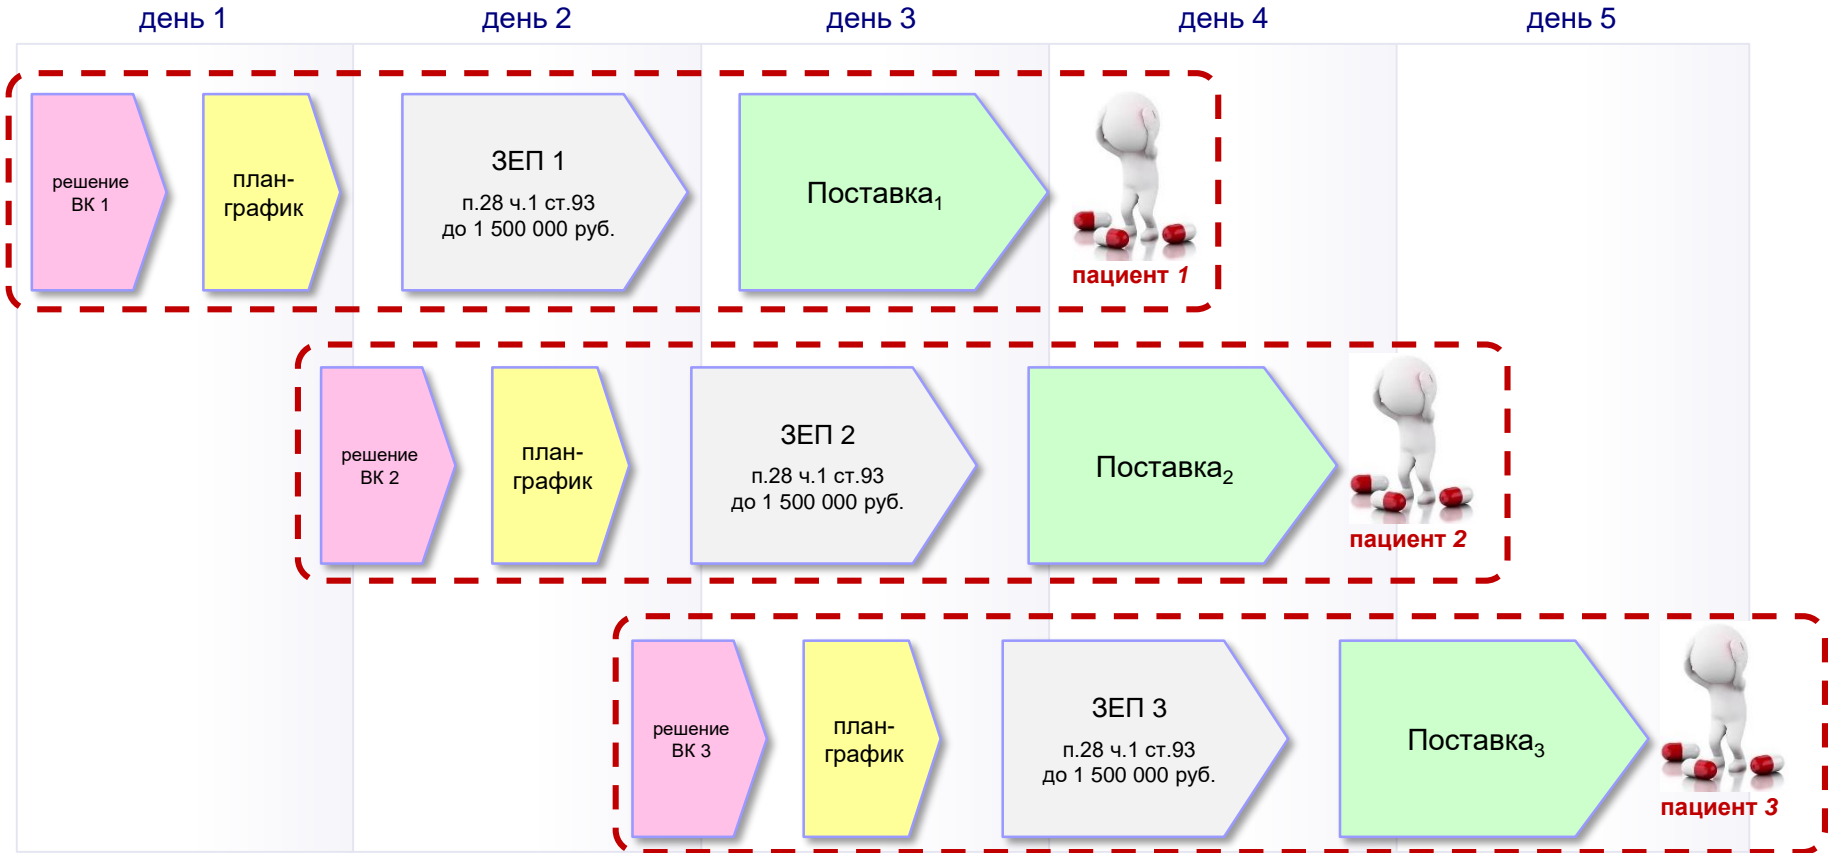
день 1 день 2 день 3 день 4 день 5

решение ВК 1

план-график

ЗЕП 1
п.28 ч.1 ст.93
до 1 500 000 руб.

Поставка$_1$

пациент 1

решение ВК 2

план-график

ЗЕП 2
п.28 ч.1 ст.93
до 1 500 000 руб.

Поставка$_2$

пациент 2

решение ВК 3

план-график

ЗЕП 3
п.28 ч.1 ст.93
до 1 500 000 руб.

Поставка$_3$

пациент 3